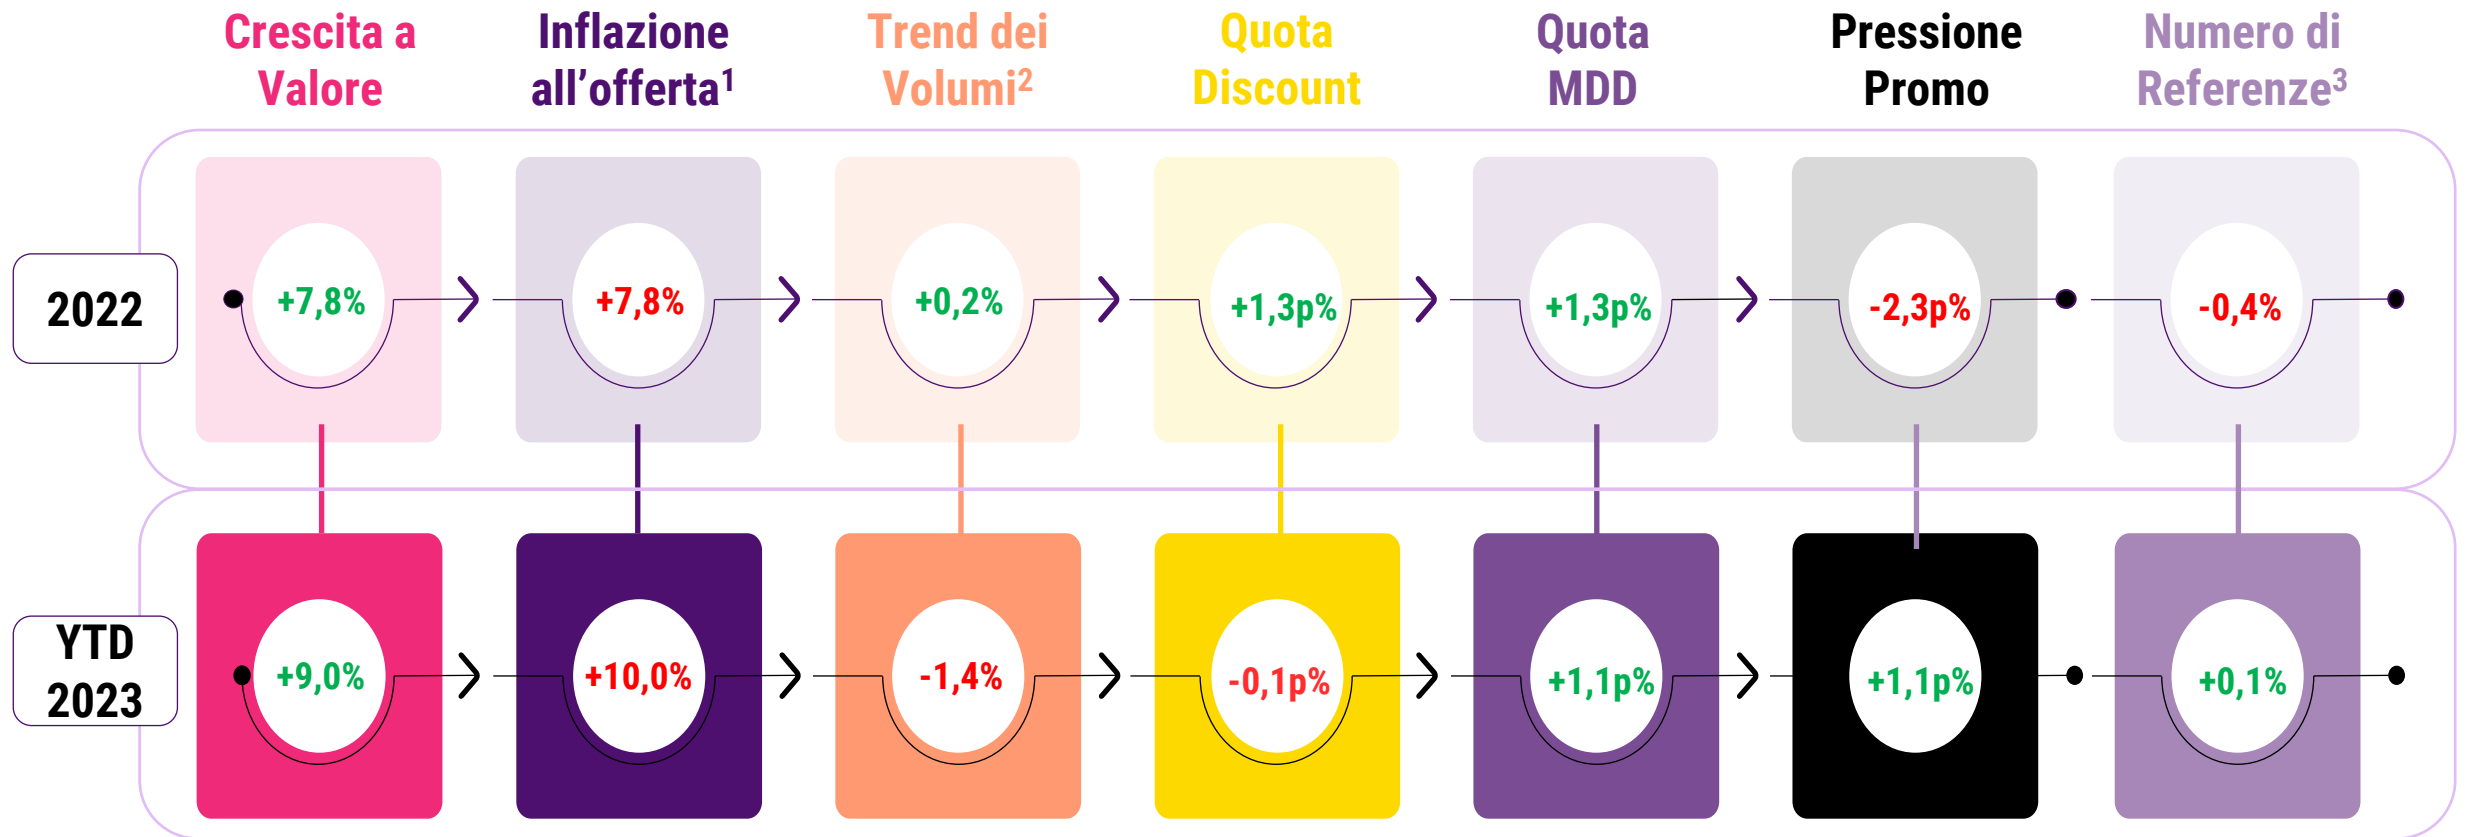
| | Crescita a Valore | Inflazione all'offerta$^1$ | Trend dei Volumi$^2$ | Quota Discount | Quota MDD | Pressione Promo | Numero di Referenze$^3$ |
|---|---|---|---|---|---|---|---|
| 2022 | +7,8% | +7,8% | +0,2% | +1,3p% | +1,3p% | -2,3p% | -0,4% |
| YTD 2023 | +9,0% | +10,0% | -1,4% | -0,1p% | +1,1p% | +1,1p% | +0,1% |